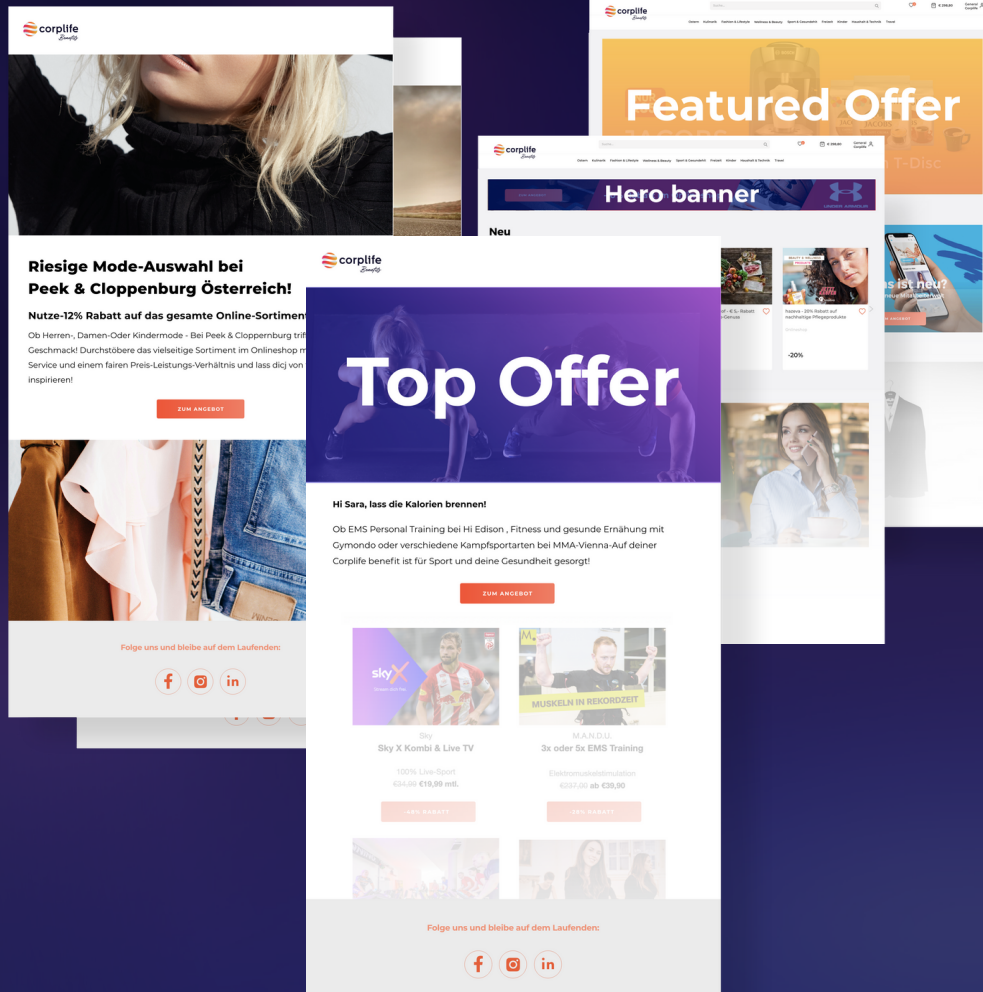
corplife Benefits

Riesige Mode-Auswahl bei Peek & Cloppenburg Österreich!

Nutze-12% Rabatt auf das gesamte Online-Sortiment

Ob Herren-, Damen-Oder Kindermode - Bei Peek & Cloppenburg trif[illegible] Geschmack! Durchstöbere das vielseitige Sortiment im Onlineshop m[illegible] Service und einem fairen Preis-Leistungs-Verhältnis und lass dicj von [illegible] inspirieren!

ZUM ANGEBOT

Folge uns und bleibe auf dem Laufenden:

corplife Benefits

Featured Offer

corplife Benefits

Hero banner

Neu

-20%

as ist neu?

corplife Benefits

Top Offer

Hi Sara, lass die Kalorien brennen!

Ob EMS Personal Training bei Hi Edison , Fitness und gesunde Ernähung mit Gymondo oder verschiedene Kampfsportarten bei MMA-Vienna-Auf deiner Corplife benefit ist für Sport und deine Gesundheit gesorgt!

ZUM ANGEBOT

sky X

MUSKELN IN REKORDZEIT

Sky
Sky X Kombi & Live TV
100% Live-Sport
€34,99 €19,99 mtl.

M.A.N.D.U.
3x oder 5x EMS Training
Elektromuskelstimulation
€237,00 ab €39,90

Folge uns und bleibe auf dem Laufenden: